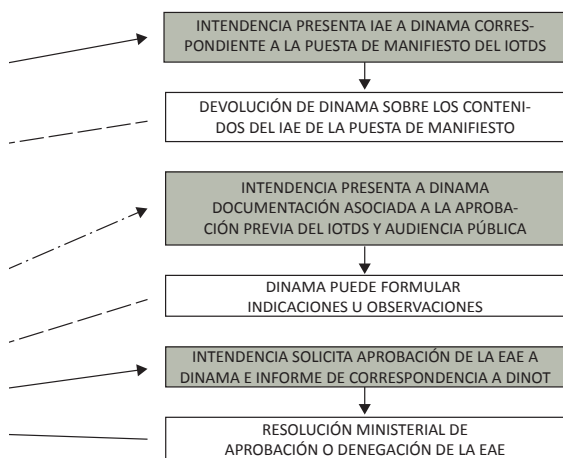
INTENDENCIA PRESENTA IAE A DINAMA CORRESPONDIENTE A LA PUESTA DE MANIFIESTO DEL IOTDS

DEVOLUCIÓN DE DINAMA SOBRE LOS CONTENIDOS DEL IAE DE LA PUESTA DE MANIFIESTO

INTENDENCIA PRESENTA A DINAMA DOCUMENTACIÓN ASOCIADA A LA APROBACIÓN PREVIA DEL IOTDS Y AUDIENCIA PÚBLICA

DINAMA PUEDE FORMULAR INDICACIONES U OBSERVACIONES

INTENDENCIA SOLICITA APROBACIÓN DE LA EAE A DINAMA E INFORME DE CORRESPONDENCIA A DINOT

RESOLUCIÓN MINISTERIAL DE APROBACIÓN O DENEGACIÓN DE LA EAE